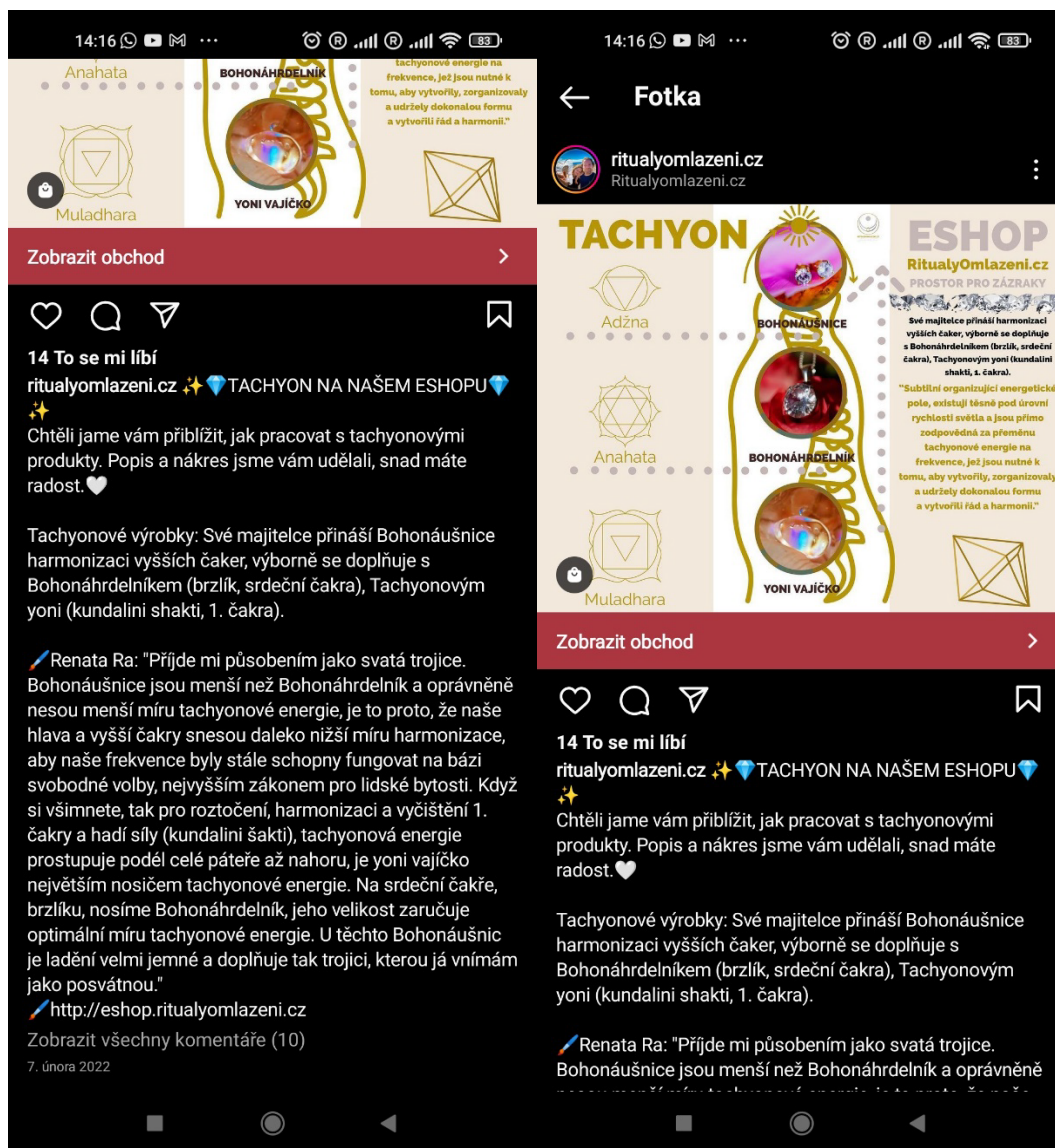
14:16 ⋯ 83

Anahata
BOHONÁHRDELNÍK
tachyonové energie na frekvence, jež jsou nutné k tomu, aby vytvořily, zorganizovaly a udržely dokonalou formu a vytvořili řád a harmonii."
Muladhara
YONI VAJÍČKO

Zobrazit obchod >

14 To se mi líbí
ritualyomlazeni.cz ✨💎TACHYON NA NAŠEM ESHOPU💎✨
Chtěli jame vám přiblížit, jak pracovat s tachyonovými produkty. Popis a nákres jsme vám udělali, snad máte radost.🤍

Tachyonové výrobky: Své majitelce přináší Bohonáušnice harmonizaci vyšších čaker, výborně se doplňuje s Bohonáhrdelníkem (brzlík, srdeční čakra), Tachyonovým yoni (kundalini shakti, 1. čakra).

🖌Renata Ra: "Příjde mi působením jako svatá trojice. Bohonáušnice jsou menší než Bohonáhrdelník a oprávněně nesou menší míru tachyonové energie, je to proto, že naše hlava a vyšší čakry snesou daleko nižší míru harmonizace, aby naše frekvence byly stále schopny fungovat na bázi svobodné volby, nejvyšším zákonem pro lidské bytosti. Když si všimnete, tak pro roztočení, harmonizaci a vyčištění 1. čakry a hadí síly (kundalini šakti), tachyonová energie prostupuje podél celé páteře až nahoru, je yoni vajíčko největším nosičem tachyonové energie. Na srdeční čakře, brzlíku, nosíme Bohonáhrdelník, jeho velikost zaručuje optimální míru tachyonové energie. U těchto Bohonáušnic je ladění velmi jemné a doplňuje tak trojici, kterou já vnímám jako posvátnou."
🖌http://eshop.ritualyomlazeni.cz
Zobrazit všechny komentáře (10)
7. února 2022

14:16 ⋯ 83
← Fotka
ritualyomlazeni.cz
Ritualyomlazeni.cz

TACHYON
ESHOP
RitualyOmlazeni.cz
PROSTOR PRO ZÁZRAKY
Adžna
BOHONÁUŠNICE
Své majitelce přináší harmonizaci vyšších čaker, výborně se doplňuje s Bohonáhrdelníkem (brzlík, srdeční čakra), Tachyonovým yoni (kundalini shakti, 1. čakra).
"Subtilní organizující energetické pole, existují těsně pod úrovní rychlosti světla a jsou přímo zodpovědná za přeměnu tachyonové energie na frekvence, jež jsou nutné k tomu, aby vytvořily, zorganizovaly a udržely dokonalou formu a vytvořili řád a harmonii."
Anahata
BOHONÁHRDELNÍK
Muladhara
YONI VAJÍČKO

Zobrazit obchod >

14 To se mi líbí
ritualyomlazeni.cz ✨💎TACHYON NA NAŠEM ESHOPU💎✨
Chtěli jame vám přiblížit, jak pracovat s tachyonovými produkty. Popis a nákres jsme vám udělali, snad máte radost.🤍

Tachyonové výrobky: Své majitelce přináší Bohonáušnice harmonizaci vyšších čaker, výborně se doplňuje s Bohonáhrdelníkem (brzlík, srdeční čakra), Tachyonovým yoni (kundalini shakti, 1. čakra).

🖌Renata Ra: "Příjde mi působením jako svatá trojice. Bohonáušnice jsou menší než Bohonáhrdelník a oprávněně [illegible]